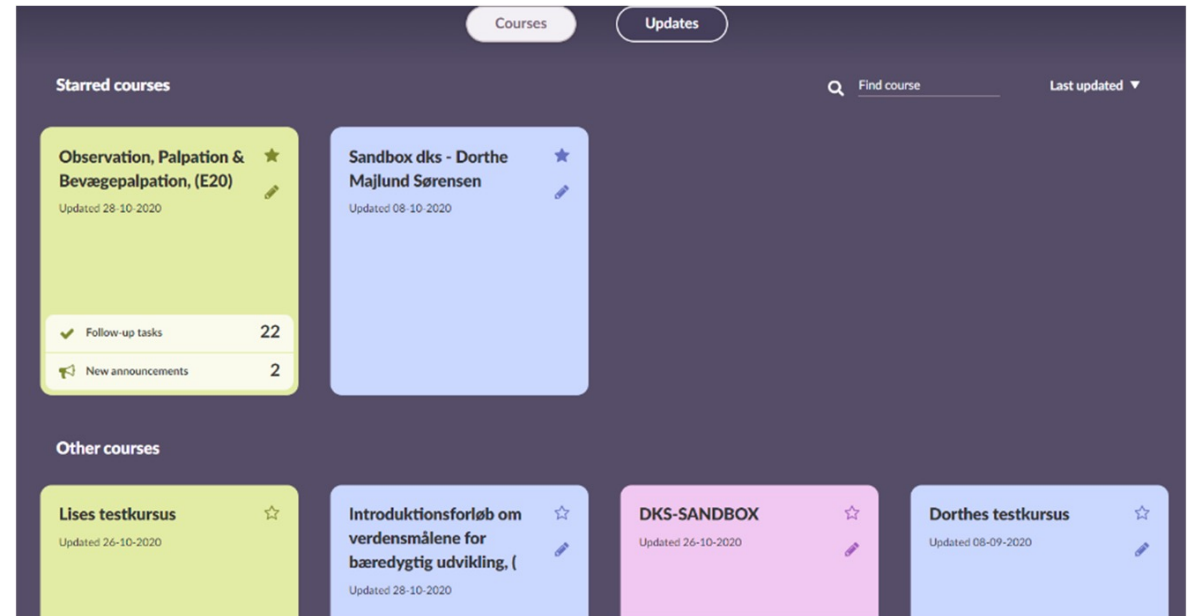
Courses

Updates

Starred courses

Find course

Last updated ▼

Observation, Palpation & Bevægepalpation, (E20)

Updated 28-10-2020

Follow-up tasks 22

New announcements 2

Sandbox dks - Dorthe Majlund Sørensen

Updated 08-10-2020

Other courses

Lises testkursus

Updated 26-10-2020

Introduktionsforløb om verdensmålene for bæredygtig udvikling, (

Updated 28-10-2020

DKS-SANDBOX

Updated 26-10-2020

Dorthes testkursus

Updated 08-09-2020